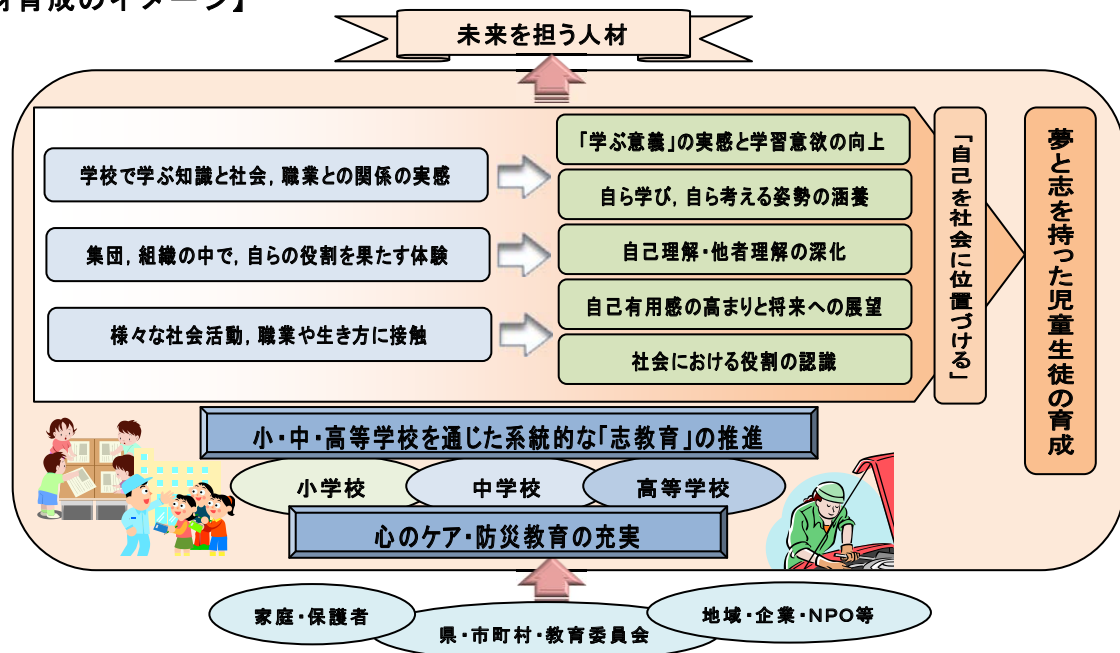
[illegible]育成のイメージ】

未来を担う人材

学校で学ぶ知識と社会，職業との関係の実感

集団，組織の中で，自らの役割を果たす体験

様々な社会活動，職業や生き方に接触

「学ぶ意義」の実感と学習意欲の向上

自ら学び，自ら考える姿勢の涵養

自己理解・他者理解の深化

自己有用感の高まりと将来への展望

社会における役割の認識

「自己を社会に位置づける」

夢と志を持った児童生徒の育成

小・中・高等学校を通じた系統的な「志教育」の推進

小学校

中学校

高等学校

心のケア・防災教育の充実

家庭・保護者

県・市町村・教育委員会

地域・企業・NPO等